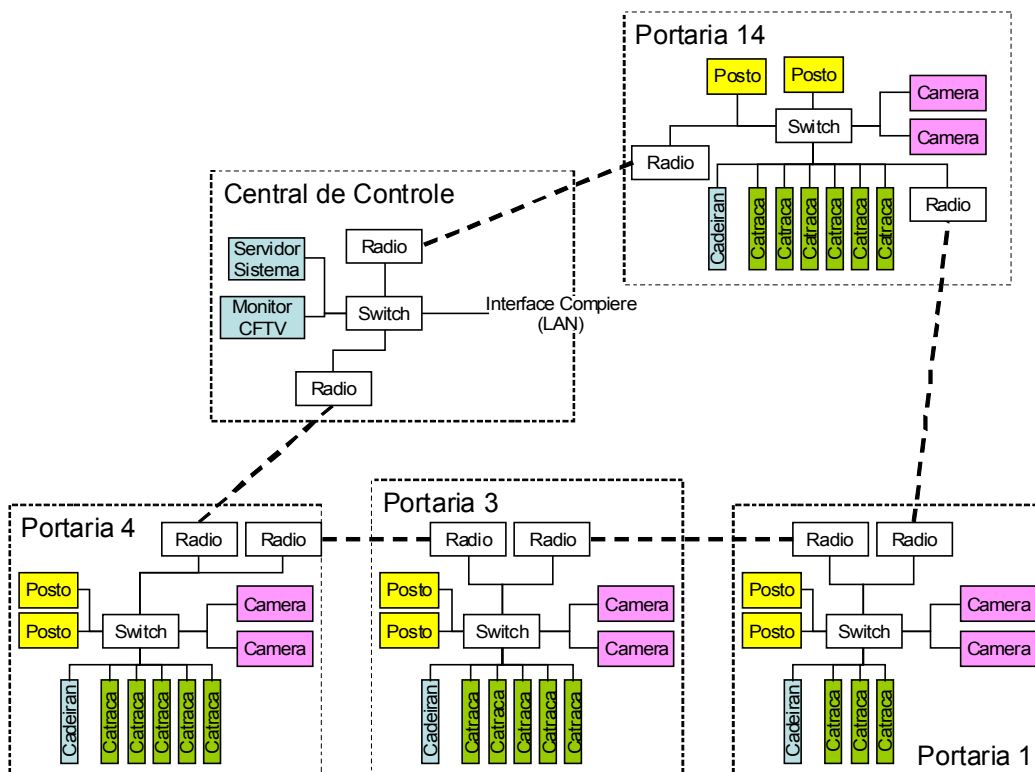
Portaria 14

Posto

Posto

Camera

Switch

Camera

Radio

Cadeiran

Catraca

Catraca

Catraca

Catraca

Catraca

Catraca

Radio

Central de Controle

Servidor Sistema

Radio

Monitor CFTV

Switch

Interface Compiere (LAN)

Radio

Portaria 3

Portaria 4

Radio

Radio

Radio

Radio

Radio

Radio

Posto

Camera

Posto

Camera

Posto

Camera

Posto

Switch

Camera

Posto

Switch

Camera

Posto

Switch

Camera

Cadeiran

Catraca

Catraca

Catraca

Catraca

Catraca

Cadeiran

Catraca

Catraca

Catraca

Catraca

Catraca

Cadeiran

Catraca

Catraca

Catraca

Portaria 1